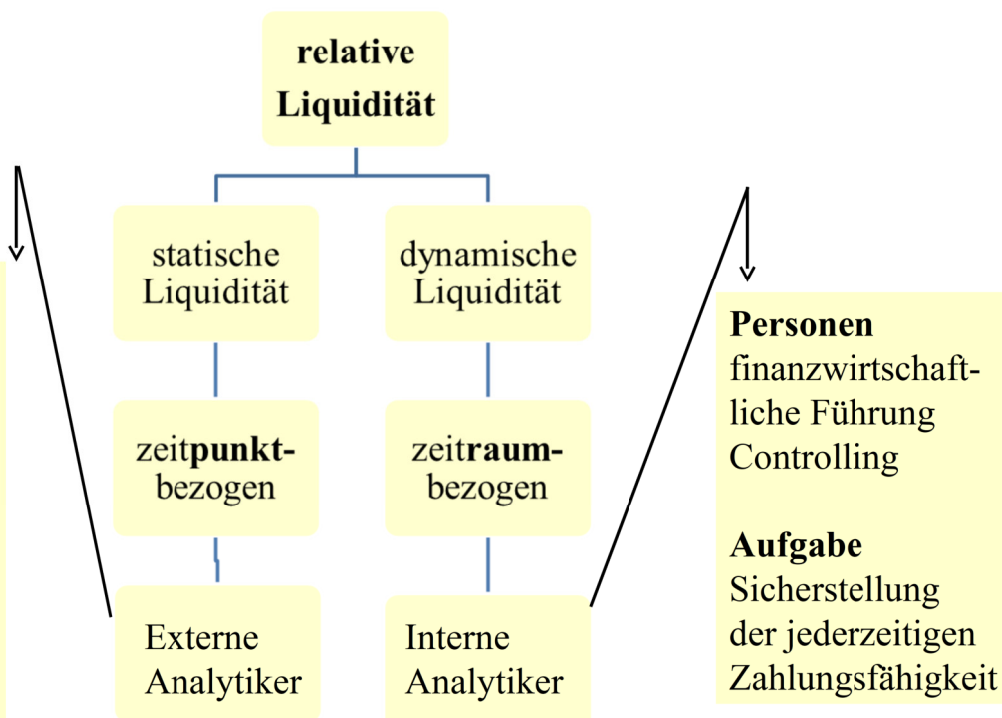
relative Liquidität

statische Liquidität

dynamische Liquidität

zeitpunkt-bezogen

zeitraum-bezogen

Externe Analytiker

Interne Analytiker

Personen
finanzwirtschaftliche Führung
Controlling

Aufgabe
Sicherstellung der jederzeitigen Zahlungsfähigkeit